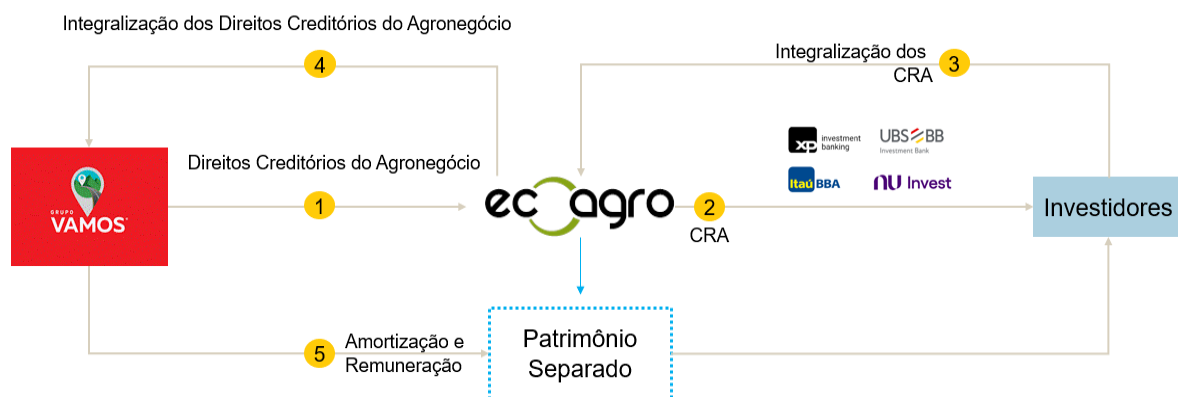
Integralização dos Direitos Creditórios do Agronegócio

4

Integralização dos CRA

3

GRUPO VAMOS

Direitos Creditórios do Agronegócio

1

ecoagro

2

CRA

xp investment banking

UBS BB Investment Bank

Itaú BBA

nu Invest

Investidores

5

Amortização e Remuneração

Patrimônio Separado